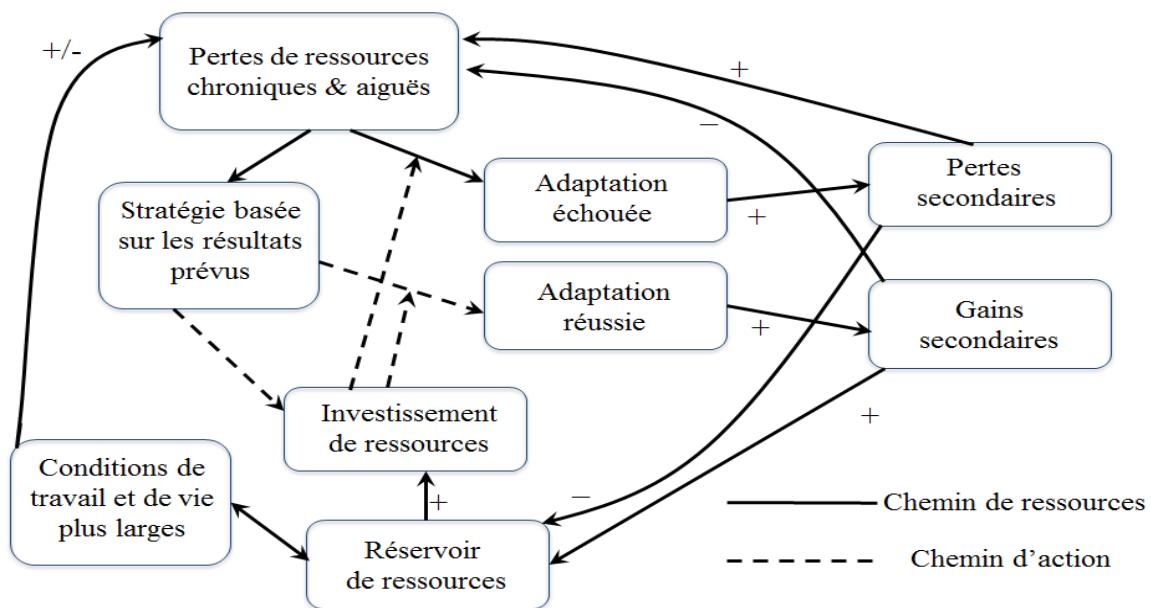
+/-

Pertes de ressources chroniques & aiguës

+

−

Stratégie basée sur les résultats prévus

Adaptation échouée

+

Pertes secondaires

Adaptation réussie

+

Gains secondaires

+

Investissement de ressources

Conditions de travail et de vie plus larges

+

−

Réservoir de ressources

Chemin de ressources

Chemin d’action